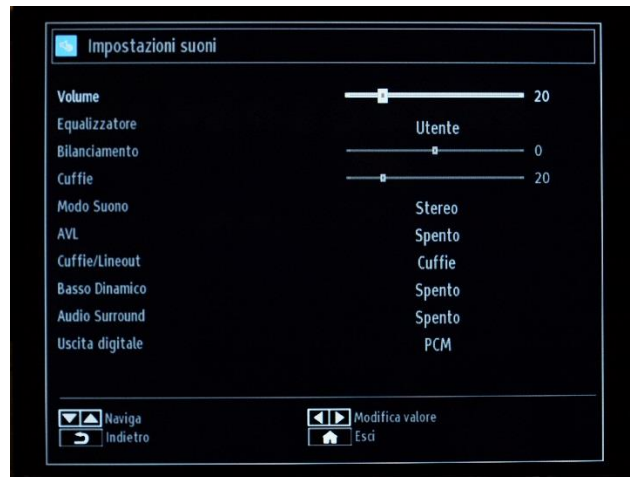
Impostazioni suoni

| | |
|---|---|
| Volume | 20 |
| Equalizzatore | Utente |
| Bilanciamento | 0 |
| Cuffie | 20 |
| Modo Suono | Stereo |
| AVL | Spento |
| Cuffie/Lineout | Cuffie |
| Basso Dinamico | Spento |
| Audio Surround | Spento |
| Uscita digitale | PCM |

Naviga
Indietro
Modifica valore
Esci